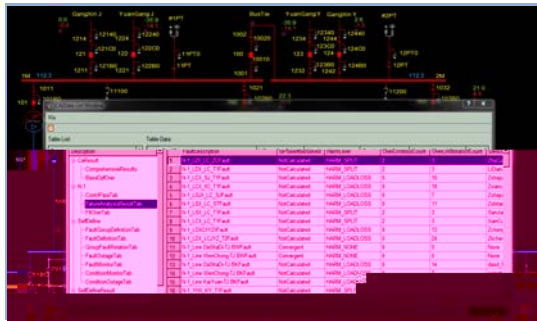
GangKon Ji
YuanGang J
#1PT
RuoTro
YuanGang II
GangKon II
#2PT
1214
12128
1213
12138
1212
12120
1211
12200
1#1PTS
1#PT
1002
10020
1000
10010
1234
1244
123
12320
1243
12390
1242
1232
12360
1244
1#2PTS
1#2PT
1M
112.3
2M
1011
11100
1021
1032
12330
Table List
Table Data
CalResult
ComprehensiveResults
ResultCalFlow
N-1
CondPassTab
FailureAnalysisResultTab
PKOneTab
SelfDefine
FaultGroupDefinitionTab
FaultDefinitionTab
GroupFaultRelationTab
FaultOutageTab
FaultMonitorTab
ConditionMonitorTab
ConditionOutageTab
SelfDefineResult
Description
FaultDescription
NotCalculated
HARM_SPLIT
HARM_LOADLOSS
HARM_NONE
Convergent
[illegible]